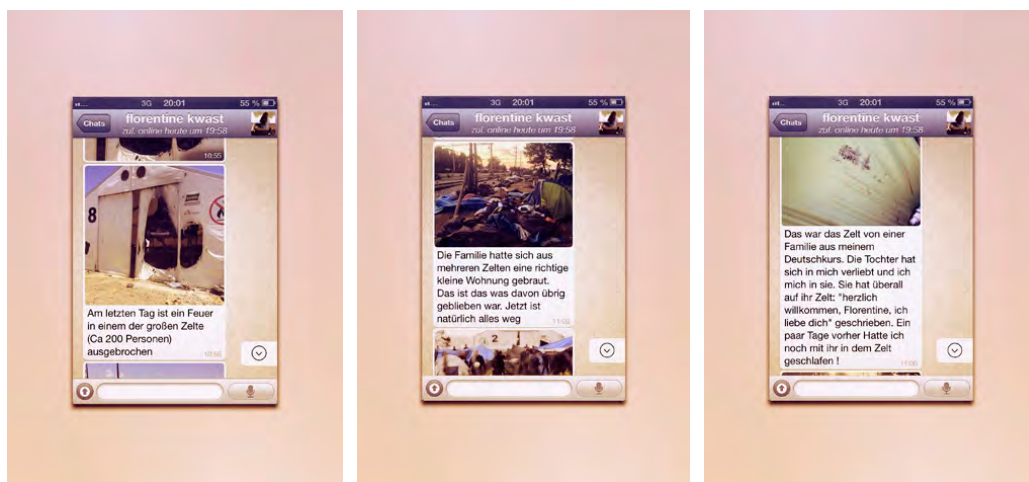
3G 20:01 55 %

Chats

florentine kwast

zul. online heute um 19:58

10:55

8

Am letzten Tag ist ein Feuer in einem der großen Zelte (Ca 200 Personen) ausgebrochen

10:56

3G 20:01 55 %

Chats

florentine kwast

zul. online heute um 19:58

Die Familie hatte sich aus mehreren Zelten eine richtige kleine Wohnung gebraut. Das ist das was davon übrig geblieben war. Jetzt ist natürlich alles weg

11:00

3G 20:01 55 %

Chats

florentine kwast

zul. online heute um 19:58

Das war das Zelt von einer Familie aus meinem Deutschkurs. Die Tochter hat sich in mich verliebt und ich mich in sie. Sie hat überall auf ihr Zelt: "herzlich willkommen, Florentine, ich liebe dich" geschrieben. Ein paar Tage vorher Hatte ich noch mit ihr in dem Zelt geschlafen !

11:00